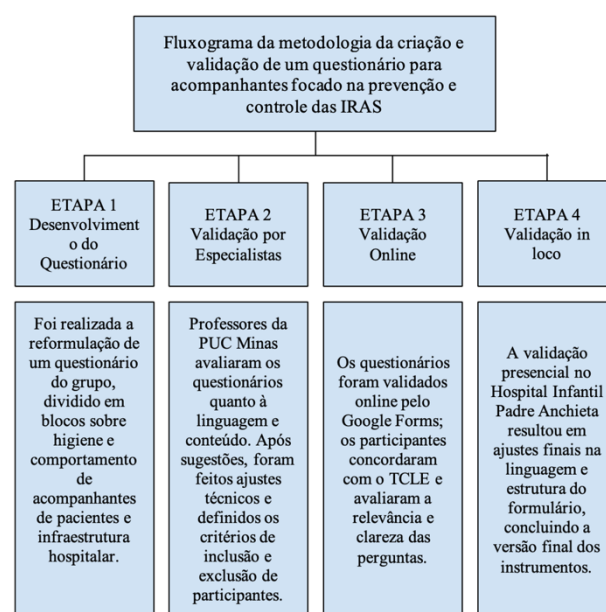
Fluxograma da metodologia da criação e validação de um questionário para acompanhantes focado na prevenção e controle das IRAS

ETAPA 1
Desenvolvimento do Questionário

ETAPA 2
Validação por Especialistas

ETAPA 3
Validação Online

ETAPA 4
Validação in loco

Foi realizada a reformulação de um questionário do grupo, dividido em blocos sobre higiene e comportamento de acompanhantes de pacientes e infraestrutura hospitalar.

Professores da PUC Minas avaliaram os questionários quanto à linguagem e conteúdo. Após sugestões, foram feitos ajustes técnicos e definidos os critérios de inclusão e exclusão de participantes.

Os questionários foram validados online pelo Google Forms; os participantes concordaram com o TCLE e avaliaram a relevância e clareza das perguntas.

A validação presencial no Hospital Infantil Padre Anchieta resultou em ajustes finais na linguagem e estrutura do formulário, concluindo a versão final dos instrumentos.